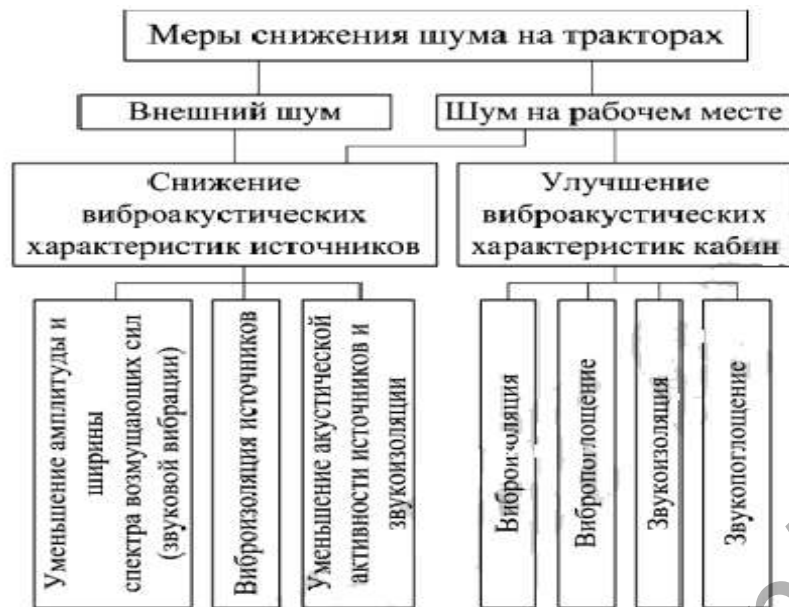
Меры снижения шума на тракторах

Внешний шум

Шум на рабочем месте

Снижение виброакустических характеристик источников

Улучшение виброакустических характеристик кабин

Уменьшение амплитуды и ширины спектра возмущающих сил (звуковой вибрации)

Виброизоляция источников

Уменьшение акустической активности источников и звукоизоляции

Виброизоляция

Вибропоглощение

Звукоизоляция

Звукопоглощение